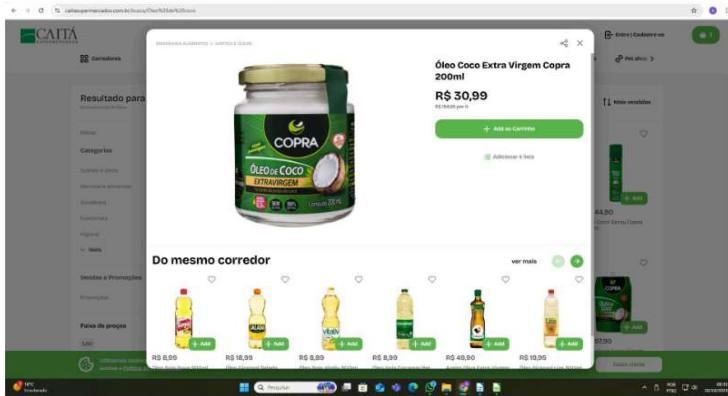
CAITÁ

Carrinho

Entrar | Cadastre-se

Resultado para

Categorias

Vendas e Promoções

Faixa de preço

Mais vendidos

Óleo Coco Extra Virgem Copra 200ml

R$ 30,99

+ Add ao Carrinho

Adicionar à lista

COPRA

ÓLEO DE COCO

EXTRAVIRGEM

Do mesmo corredor

ver mais

+ Add

+ Add

+ Add

+ Add

+ Add

+ Add

R$ 8,99

R$ 18,99

R$ 8,89

R$ 8,99

R$ 49,90

R$ 19,95

+ Add

+ Add

Pesquisar